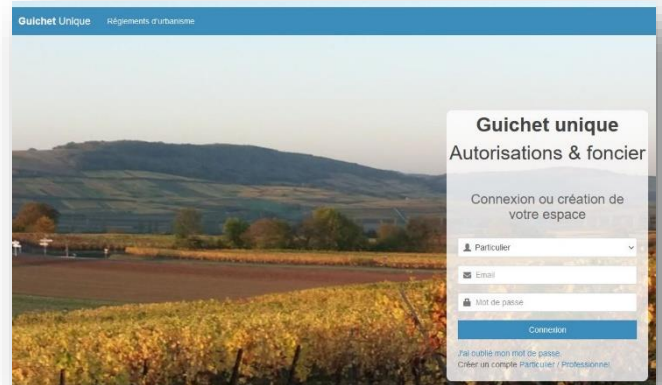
Guichet Unique Règlements d'urbanisme

Guichet unique
Autorisations & foncier

Connexion ou création de votre espace

Particulier

Email

Mot de passe

Connexion

J'ai oublié mon mot de passe
Créer un compte Particulier / Professionnel